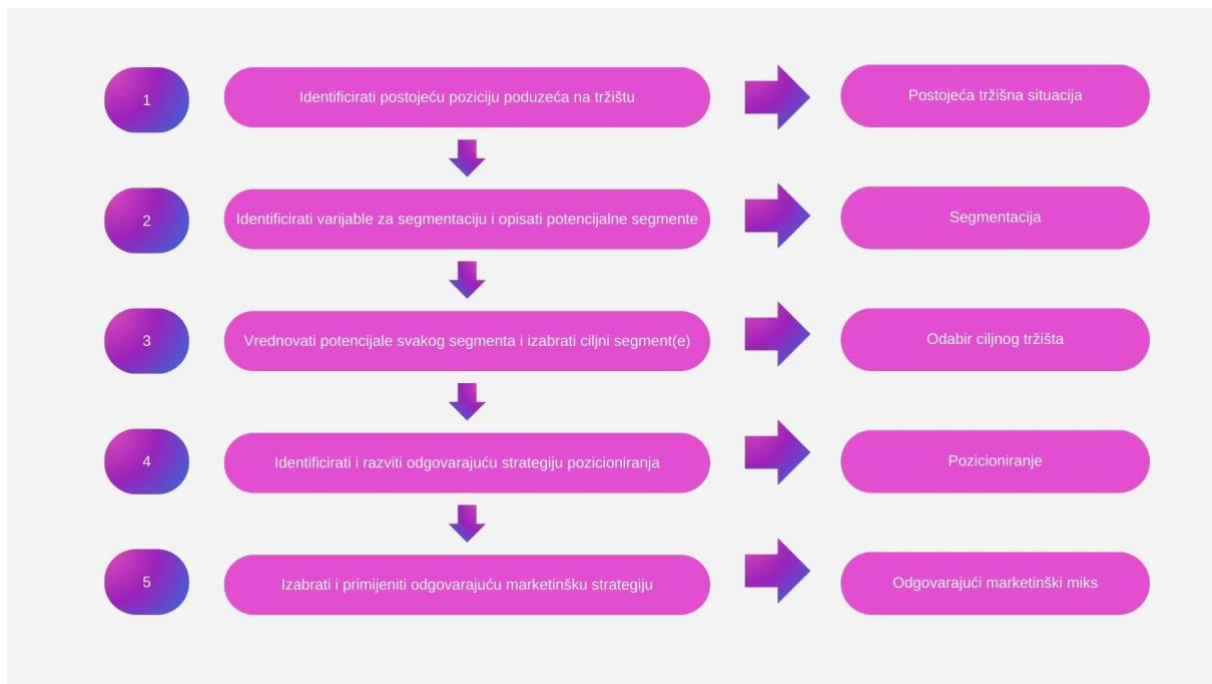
1

Identificirati postojeću poziciju poduzeća na tržištu

Postojeća tržišna situacija

2

Identificirati varijable za segmentaciju i opisati potencijalne segmente

Segmentacija

3

Vrednovati potencijale svakog segmenta i izabrati ciljni segment(e)

Odabir ciljnog tržišta

4

Identificirati i razviti odgovarajuću strategiju pozicioniranja

Pozicioniranje

5

Izabrati i primijeniti odgovarajuću marketinšku strategiju

Odgovarajući marketinški miks